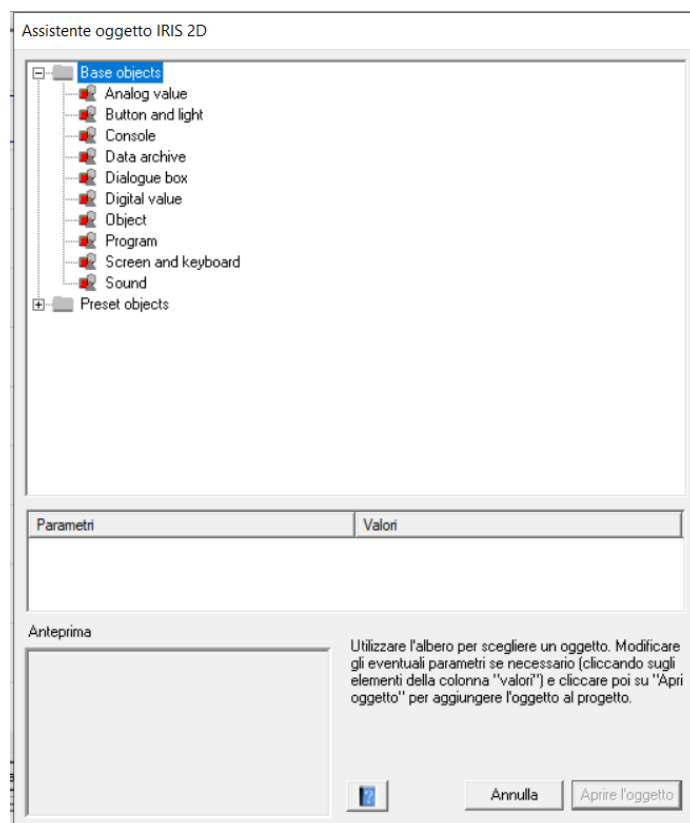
Assistente oggetto IRIS 2D

Base objects
Analog value
Button and light
Console
Data archive
Dialogue box
Digital value
Object
Program
Screen and keyboard
Sound
Preset objects

| Parametri | Valori |
|---|---|

Anteprima

Utilizzare l'albero per scegliere un oggetto. Modificare gli eventuali parametri se necessario (cliccando sugli elementi della colonna "valori") e cliccare poi su "Apri oggetto" per aggiungere l'oggetto al progetto.

?

Annulla

Aprire l'oggetto